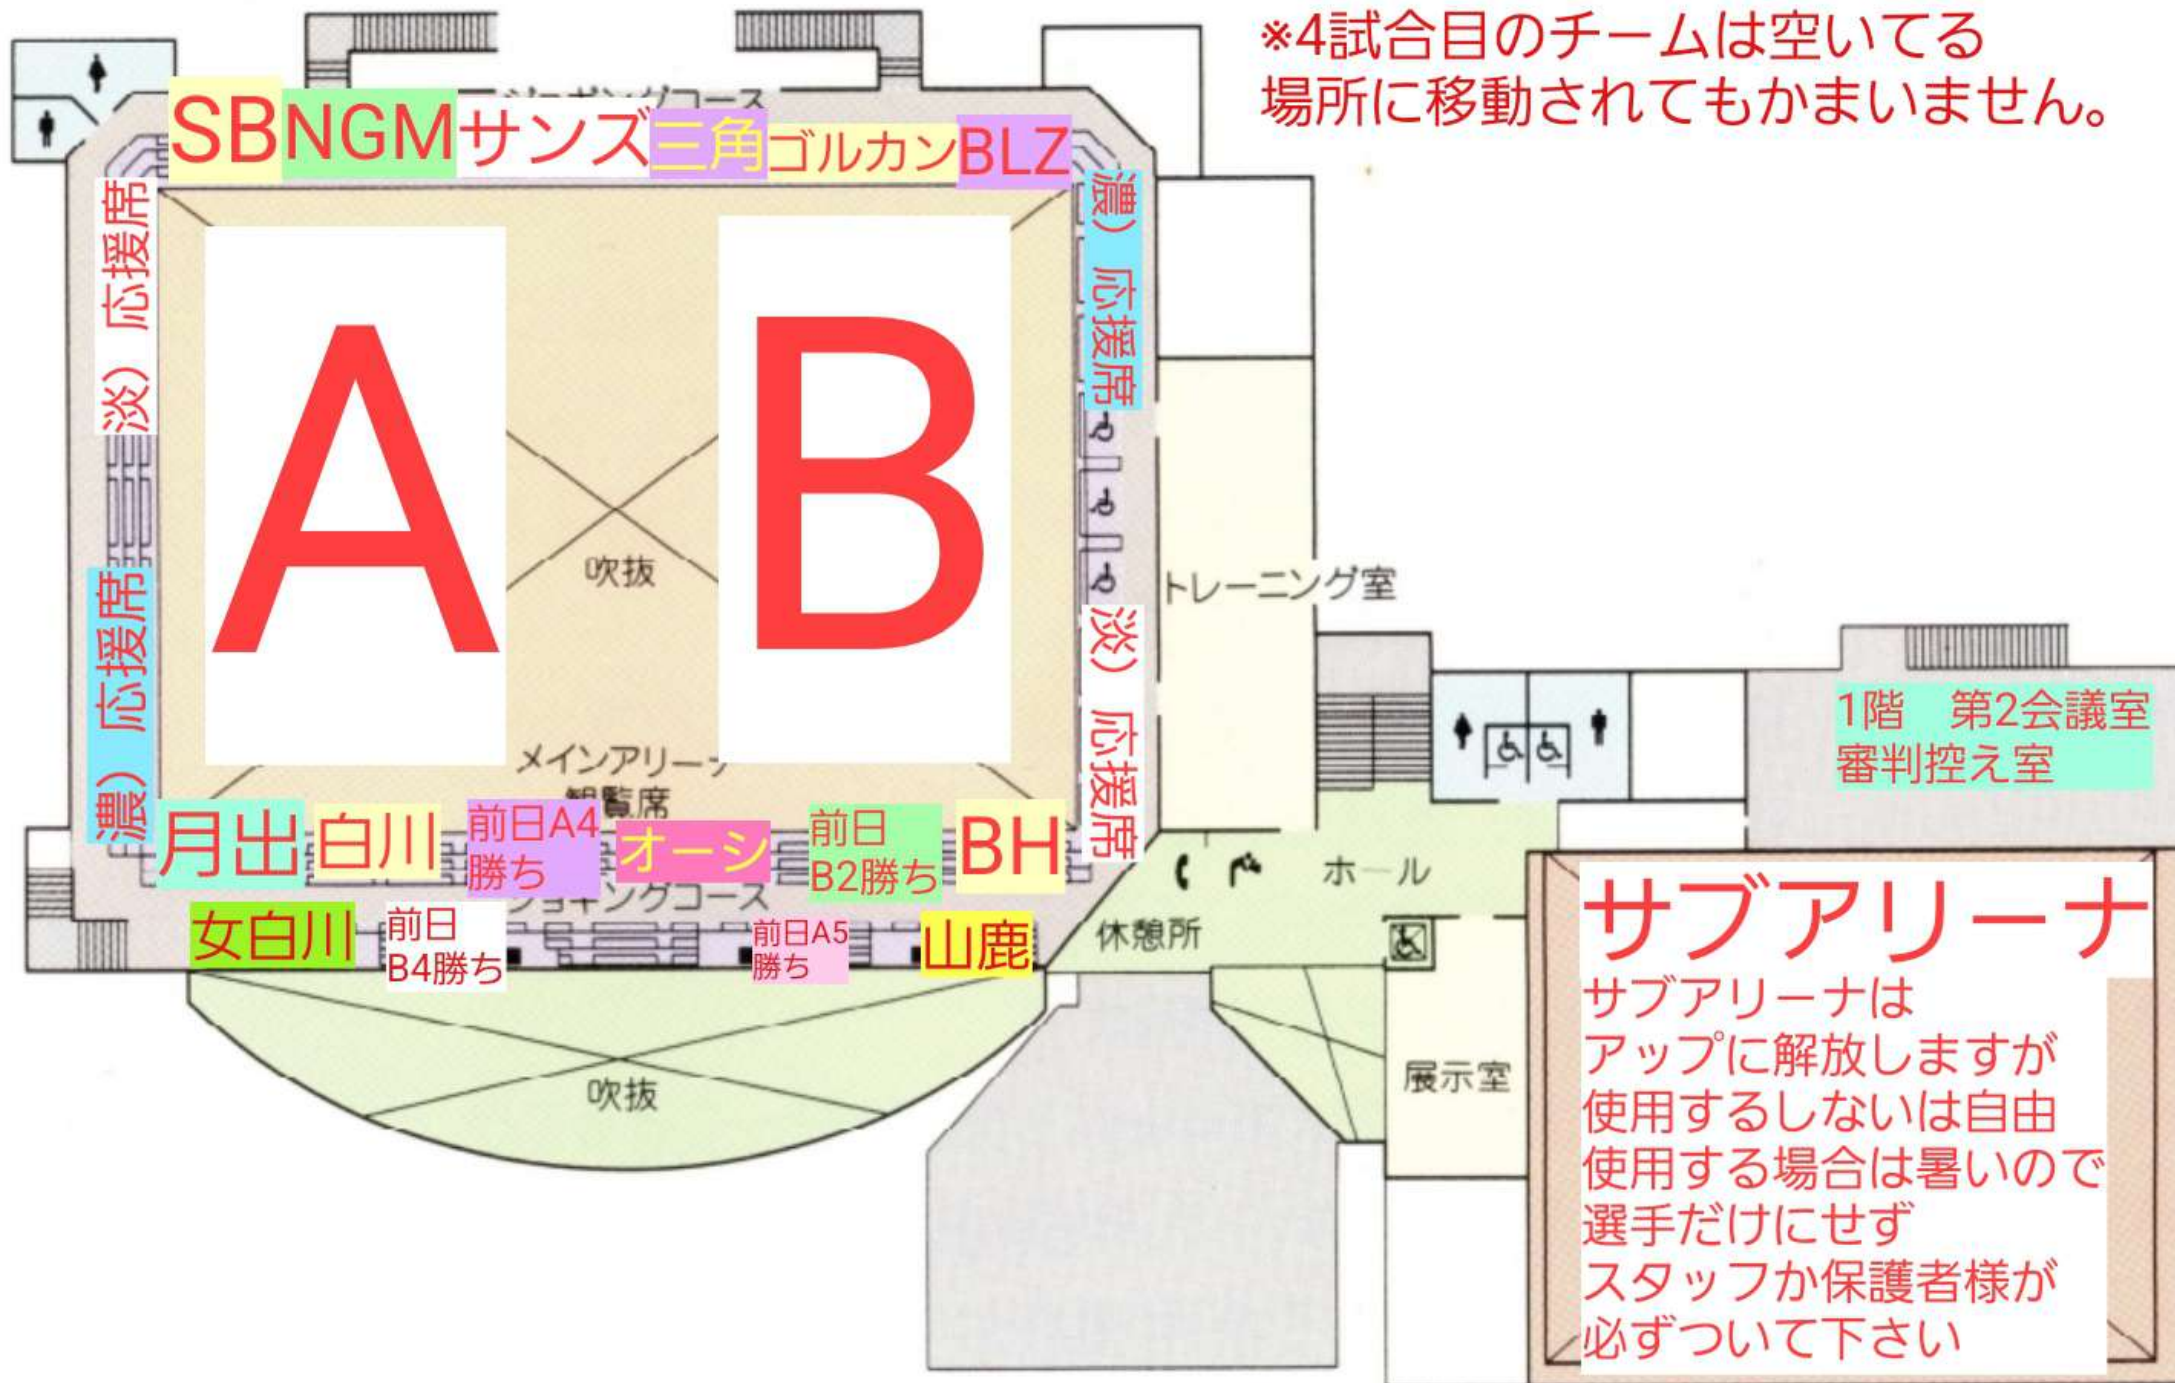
※4試合目のチームは空いてる場所に移動されてもかまいません。

SB NGM サンズ 三角 ゴルカン BLZ

淡）応援席

濃）応援席

A

B

吹抜

濃）応援席

淡）応援席

トレーニング室

メインアリーナ
観覧席

月出 白川 前日A4勝ち オーシ 前日B2勝ち BH

女白川 前日B4勝ち 前日A5勝ち 山鹿

ホール

休憩所

吹抜

展示室

1階　第2会議室
審判控え室

サブアリーナ
サブアリーナはアップに解放しますが使用するしないは自由
使用する場合は暑いので選手だけにせずスタッフか保護者様が必ずついて下さい